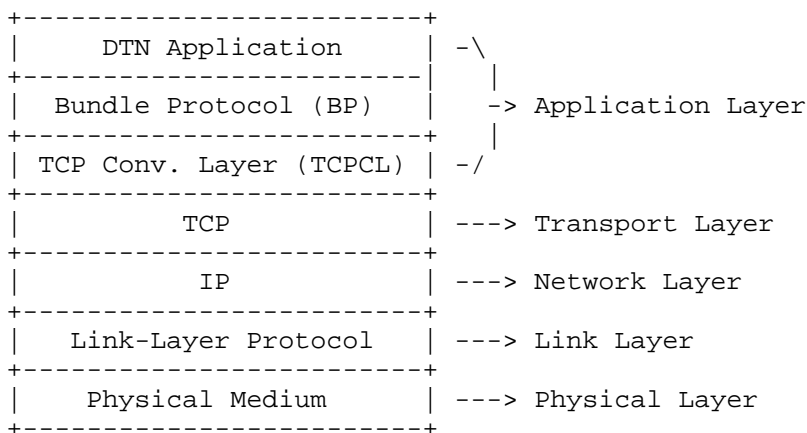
DTN Application

Bundle Protocol (BP)

TCP Conv. Layer (TCPCL)

-> Application Layer

TCP

---> Transport Layer

IP

---> Network Layer

Link-Layer Protocol

---> Link Layer

Physical Medium

---> Physical Layer